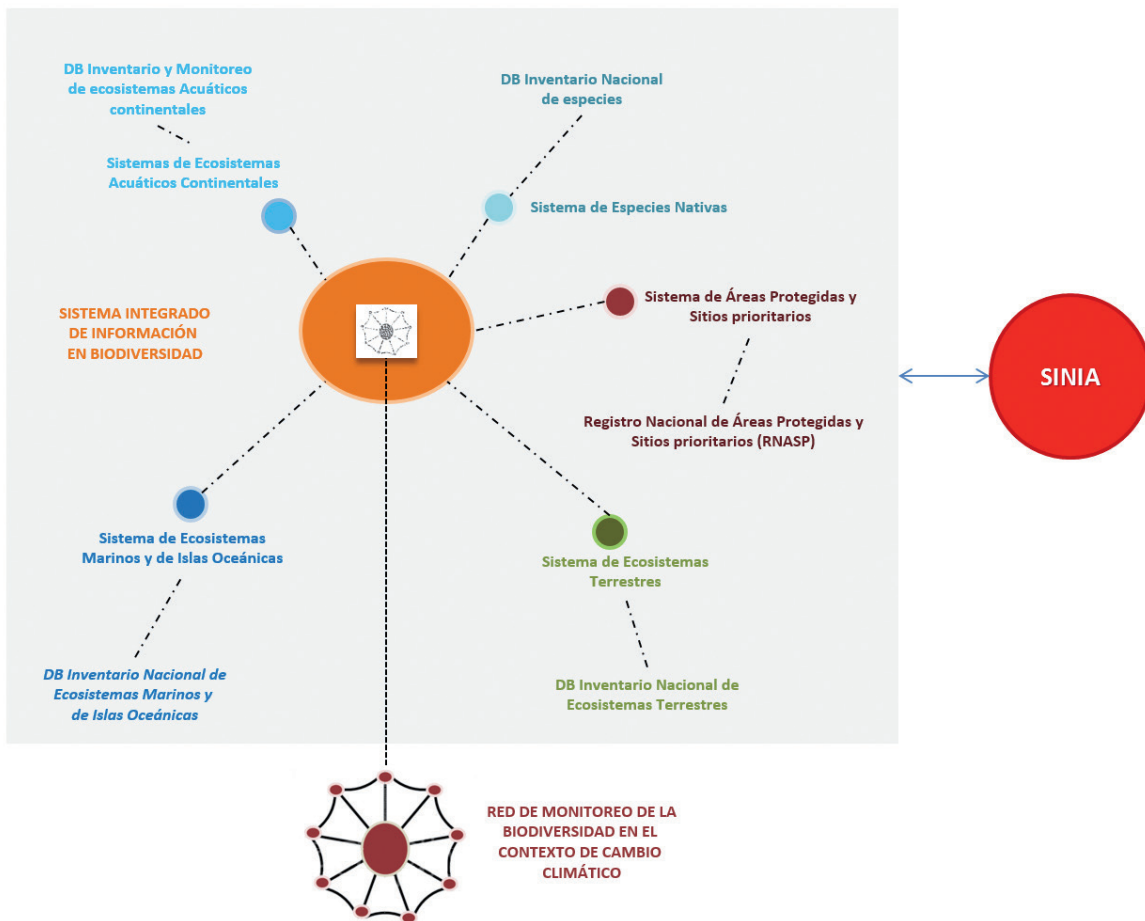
DB Inventario y Monitoreo de ecosistemas Acuáticos continentales

DB Inventario Nacional de especies

Sistemas de Ecosistemas Acuáticos Continentales

Sistema de Especies Nativas

SISTEMA INTEGRADO DE INFORMACIÓN EN BIODIVERSIDAD

Sistema de Áreas Protegidas y Sitios prioritarios

SINIA

Registro Nacional de Áreas Protegidas y Sitios prioritarios (RNASP)

Sistema de Ecosistemas Marinos y de Islas Oceánicas

Sistema de Ecosistemas Terrestres

DB Inventario Nacional de Ecosistemas Marinos y de Islas Oceánicas

DB Inventario Nacional de Ecosistemas Terrestres

RED DE MONITOREO DE LA BIODIVERSIDAD EN EL CONTEXTO DE CAMBIO CLIMÁTICO